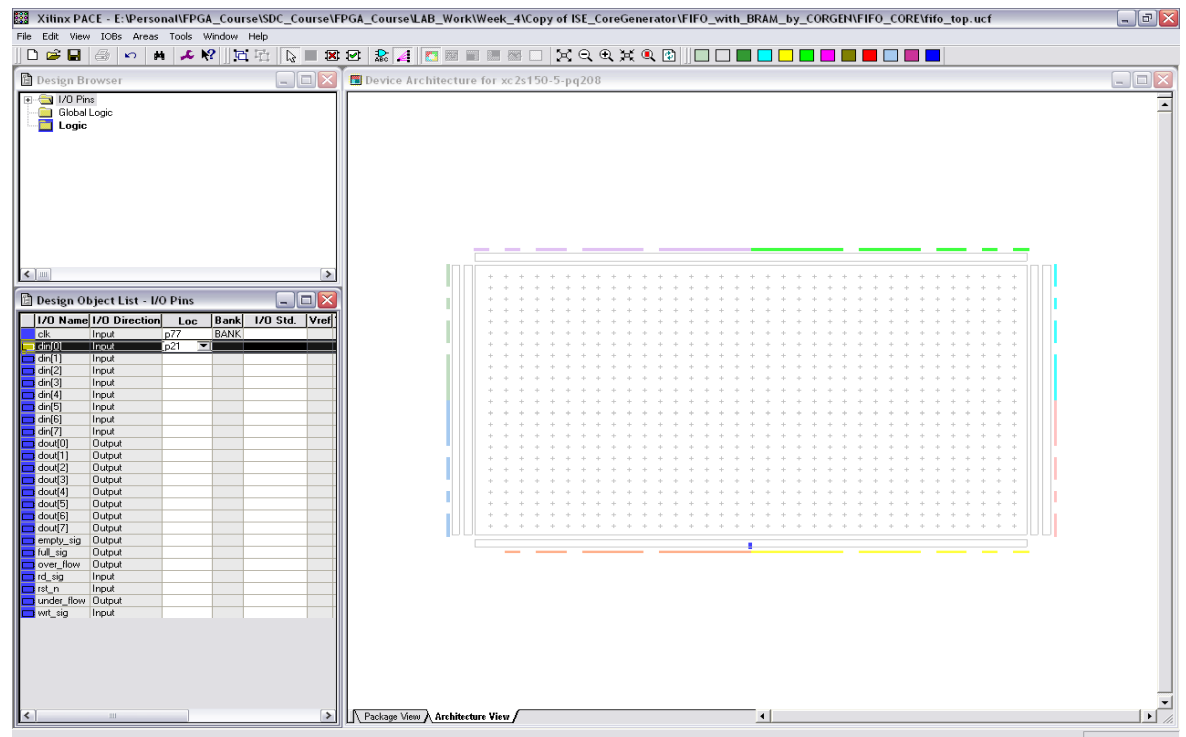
Xilinx PACE - E:\Personal\FPGA_Course\SDC_Course\FPGA_Course\LAB_Work\Week_4\Copy of ISE_CoreGenerator\FIFO_with_BRAM_by_CORGEN\FIFO_CORE\fifo_top.ucf

File Edit View IOBs Areas Tools Window Help

Design Browser

I/O Pins
Global Logic
Logic

Design Object List - I/O Pins

| I/O Name | I/O Direction | Loc | Bank | I/O Std. | Vref |
|---|---|---|---|---|---|
| clk | Input | p77 | BANK | | |
| din[0] | Input | p21 | | | |
| din[1] | Input | | | | |
| din[2] | Input | | | | |
| din[3] | Input | | | | |
| din[4] | Input | | | | |
| din[5] | Input | | | | |
| din[6] | Input | | | | |
| din[7] | Input | | | | |
| dout[0] | Output | | | | |
| dout[1] | Output | | | | |
| dout[2] | Output | | | | |
| dout[3] | Output | | | | |
| dout[4] | Output | | | | |
| dout[5] | Output | | | | |
| dout[6] | Output | | | | |
| dout[7] | Output | | | | |
| empty_sig | Output | | | | |
| full_sig | Output | | | | |
| over_flow | Output | | | | |
| rd_sig | Input | | | | |
| rst_n | Input | | | | |
| under_flow | Output | | | | |
| wrt_sig | Input | | | | |

Device Architecture for xc2s150-5-pq208

Package View Architecture View